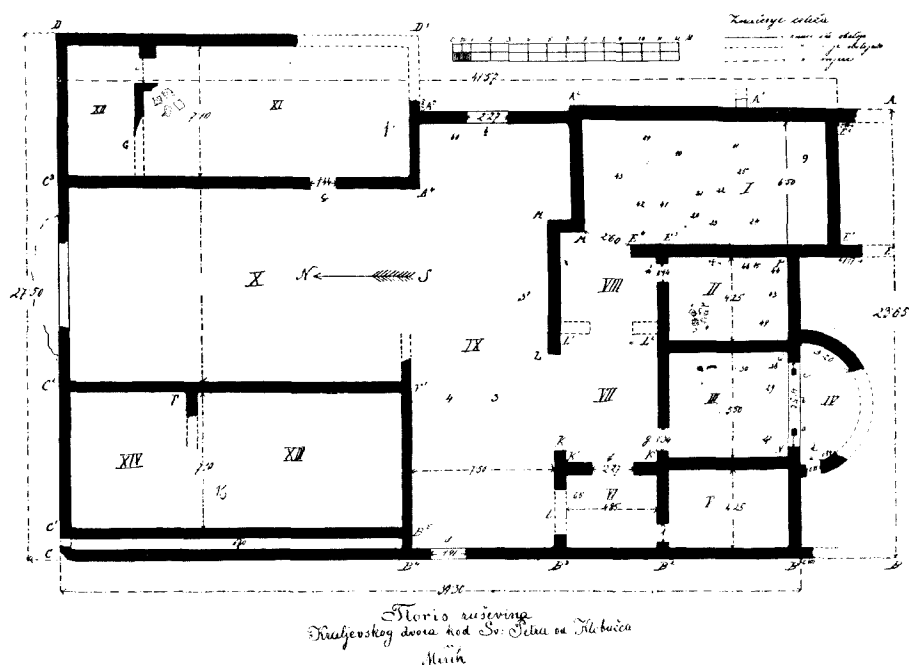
Tloris ruševina
Kraljevskog dvora kod Sv. Petra na Klobuču
Mjerilo

Značenje crteža

D D' 41.57 A A' A'' A''' A⁴ 2.27 C⁰ C'' C' C B' B'' B''' B⁴ B⁵ D'' D''' E E' E'' E''' F F' G H K K' K'' L L' L'' T T' T''

XIII XI X IX VIII VII VI V IV III II I XII XIV

N S

7.10 6.50 2.60 4.25 2.50 7.51 2.27 4.85 4.25 7.10 27.50 23.65 19.90 1.44 1.41

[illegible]